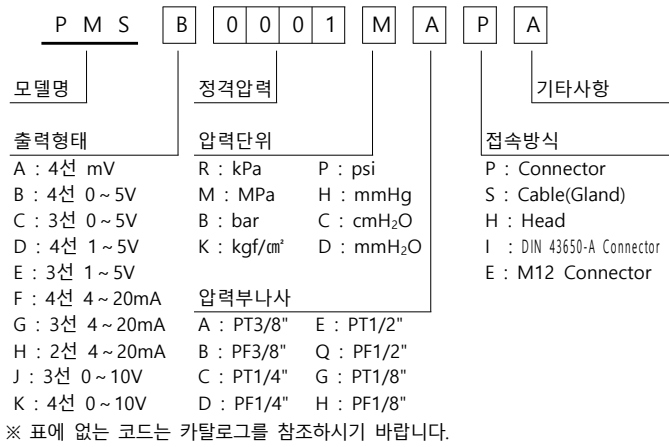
PMS B 0 0 0 1 M A P A

모델명

정격압력

기타사항

출력형태
A : 4선 mV
B : 4선 0 ~ 5V
C : 3선 0 ~ 5V
D : 4선 1 ~ 5V
E : 3선 1 ~ 5V
F : 4선 4 ~ 20mA
G : 3선 4 ~ 20mA
H : 2선 4 ~ 20mA
J : 3선 0 ~ 10V
K : 4선 0 ~ 10V

압력단위
R : kPa P : psi
M : MPa H : mmHg
B : bar C : cmH$_2$O
K : kgf/㎠ D : mmH$_2$O

압력부나사
A : PT3/8" E : PT1/2"
B : PF3/8" Q : PF1/2"
C : PT1/4" G : PT1/8"
D : PF1/4" H : PF1/8"

접속방식
P : Connector
S : Cable(Gland)
H : Head
I : DIN 43650-A Connector
E : M12 Connector

※ 표에 없는 코드는 카탈로그를 참조하시기 바랍니다.